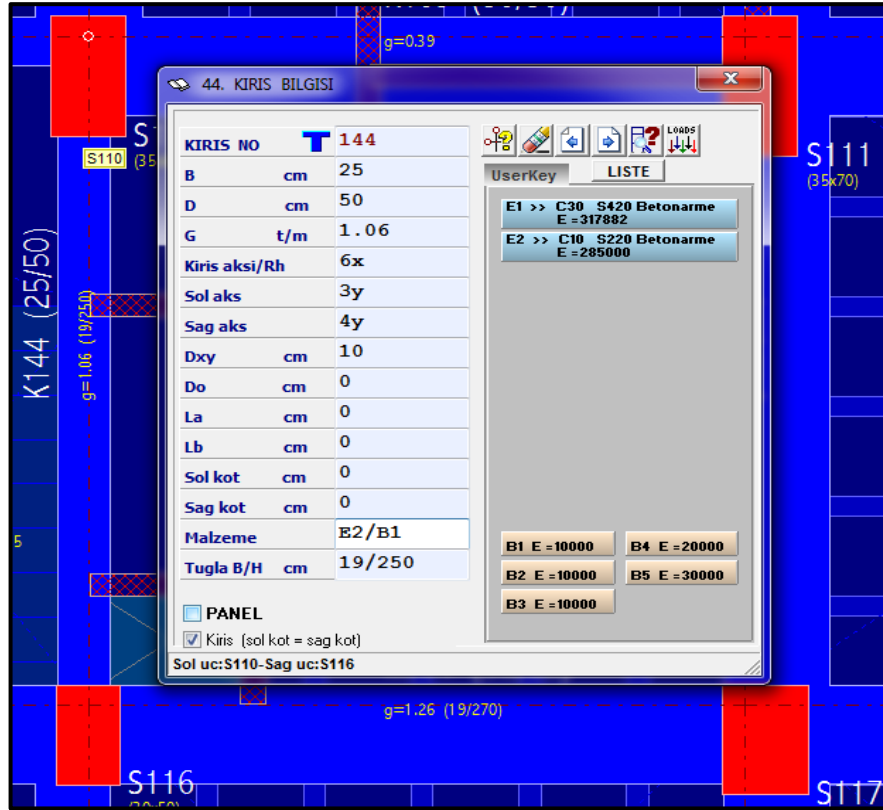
g=0.39

S1

S110 (35

K144 (25/50)

g=1.06 (19/250)

S111
(35x70)

44. KIRIS BILGISI

| | | |
|---|---|---|
| KIRIS NO | | 144 |
| B | cm | 25 |
| D | cm | 50 |
| G | t/m | 1.06 |
| Kiris aksi/Rh | | 6x |
| Sol aks | | 3y |
| Sag aks | | 4y |
| Dxy | cm | 10 |
| Do | cm | 0 |
| La | cm | 0 |
| Lb | cm | 0 |
| Sol kot | cm | 0 |
| Sag kot | cm | 0 |
| Malzeme | | E2/B1 |
| Tugla B/H | cm | 19/250 |

LOADS

UserKey LISTE

E1 >> C30 S420 Betonarme
E =317882

E2 >> C10 S220 Betonarme
E =285000

B1 E =10000
B4 E =20000
B2 E =10000
B5 E =30000
B3 E =10000

PANEL

Kiris (sol kot = sag kot)

Sol uc:S110-Sag uc:S116

5

g=1.26 (19/270)

S116

S117